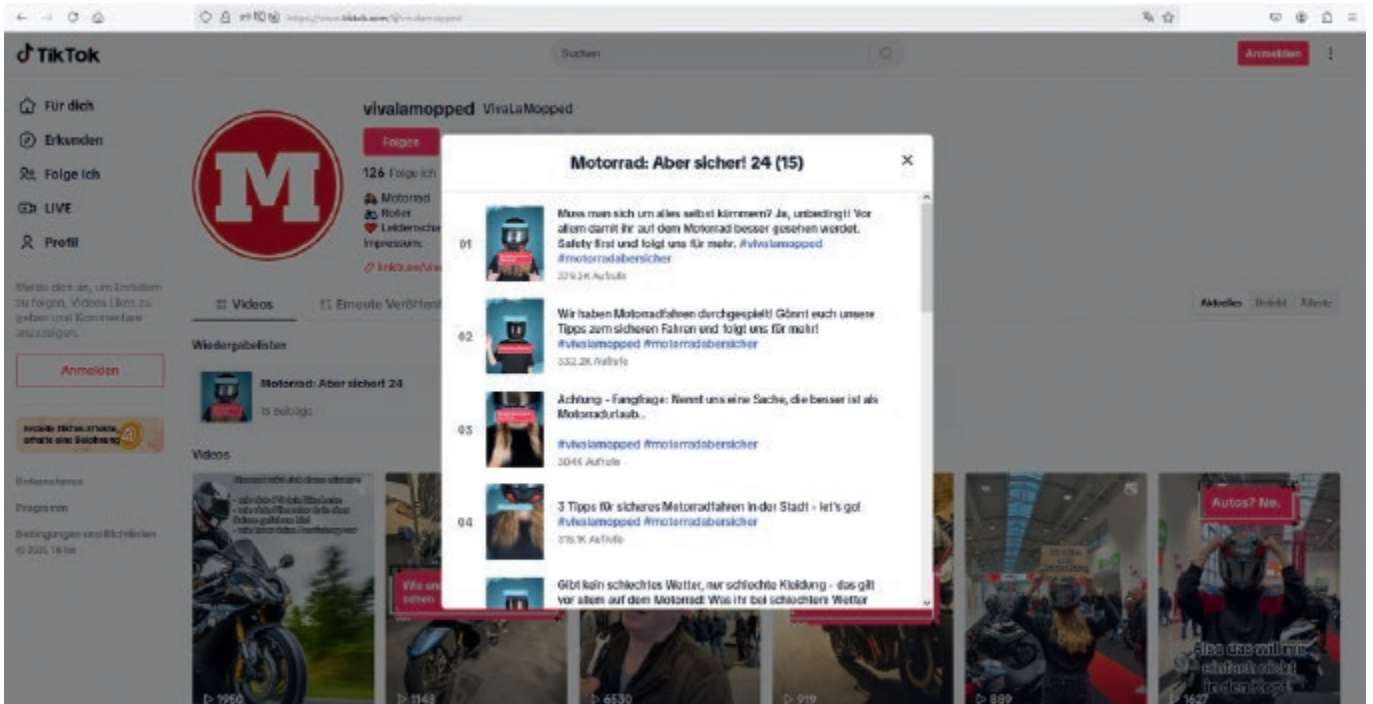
TikTok

Suchen

Anmelden

Für dich
Erkunden
Folge ich
LIVE
Profil

Melde dich an, um Ersteller zu folgen, Videos Likes zu geben und Kommentare anzuzeigen.

Anmelden

Unternehmen
Programm
Bedingungen und Richtlinien
© 2025 TikTok

vivalamopped VivaLaMopped

Folgen

126 Folge ich

Motorrad
Roller
Leidenschaft
Impressum:

linktr.ee/viv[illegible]

Videos
Erneute Veröffentl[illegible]

Wiedergabelisten

Motorrad: Aber sicher! 24
15 Beiträge

Videos

Aktuelles Beliebt Älteste

Motorrad: Aber sicher! 24 (15)

01
Muss man sich um alles selbst kümmern? Ja, unbedingt! Vor allem damit ihr auf dem Motorrad besser gesehen werdet. Safety first und folgt uns für mehr. #vivalamopped #motorradabersicher
329.3K Aufrufe

02
Wir haben Motorradfahren durchgespielt! Gönnt euch unsere Tipps zum sicheren Fahren und folgt uns für mehr! #vivalamopped #motorradabersicher
332.2K Aufrufe

03
Achtung - Fangfrage: Nennt uns eine Sache, die besser ist als Motorradurlaub..
#vivalamopped #motorradabersicher
304K Aufrufe

04
3 Tipps für sicheres Motorradfahren in der Stadt - let's go!
#vivalamopped #motorradabersicher
316.1K Aufrufe

Gibt kein schlechtes Wetter, nur schlechte Kleidung - das gilt vor allem auf dem Motorrad! Was ihr bei schlechtem Wetter

Autos? Ne.

Also das will mir einfach nicht in den Kopf

1950
1143
6530
919
889
1627